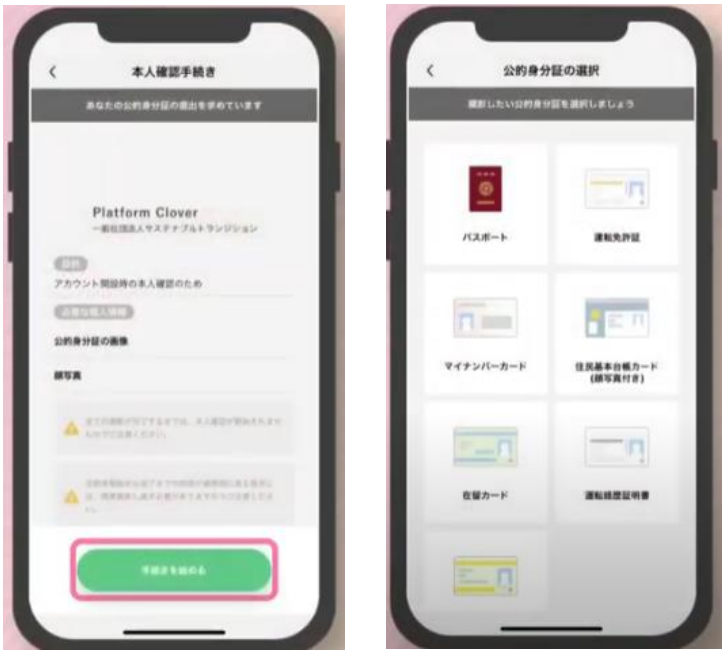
本人確認手続き

あなたの公的身分証の提出を求めています

Platform Clover
一般社団法人サステナブルトランジション

目的
アカウント開設時の本人確認のため

必要な個人情報
公的身分証の画像

顔写真

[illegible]

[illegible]

手続きを始める

公的身分証の選択

提出したい公的身分証を選択しましょう

パスポート

運転免許証

マイナンバーカード

住民基本台帳カード
(顔写真付き)

在留カード

運転経歴証明書